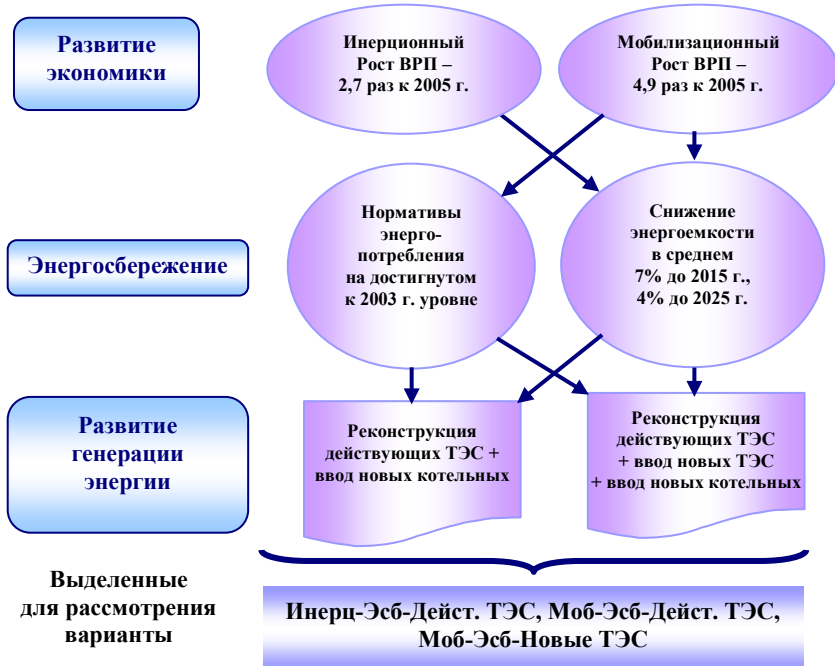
Развитие экономики

Инерционный Рост ВРП – 2,7 раз к 2005 г.

Мобилизационный Рост ВРП – 4,9 раз к 2005 г.

Энергосбережение

Нормативы энергопотребления на достигнутом к 2003 г. уровне

Снижение энергоемкости в среднем 7% до 2015 г., 4% до 2025 г.

Развитие генерации энергии

Реконструкция действующих ТЭС + ввод новых котельных

Реконструкция действующих ТЭС + ввод новых ТЭС + ввод новых котельных

Выделенные для рассмотрения варианты

Инерц-Эсб-Дейст. ТЭС, Моб-Эсб-Дейст. ТЭС, Моб-Эсб-Новые ТЭС